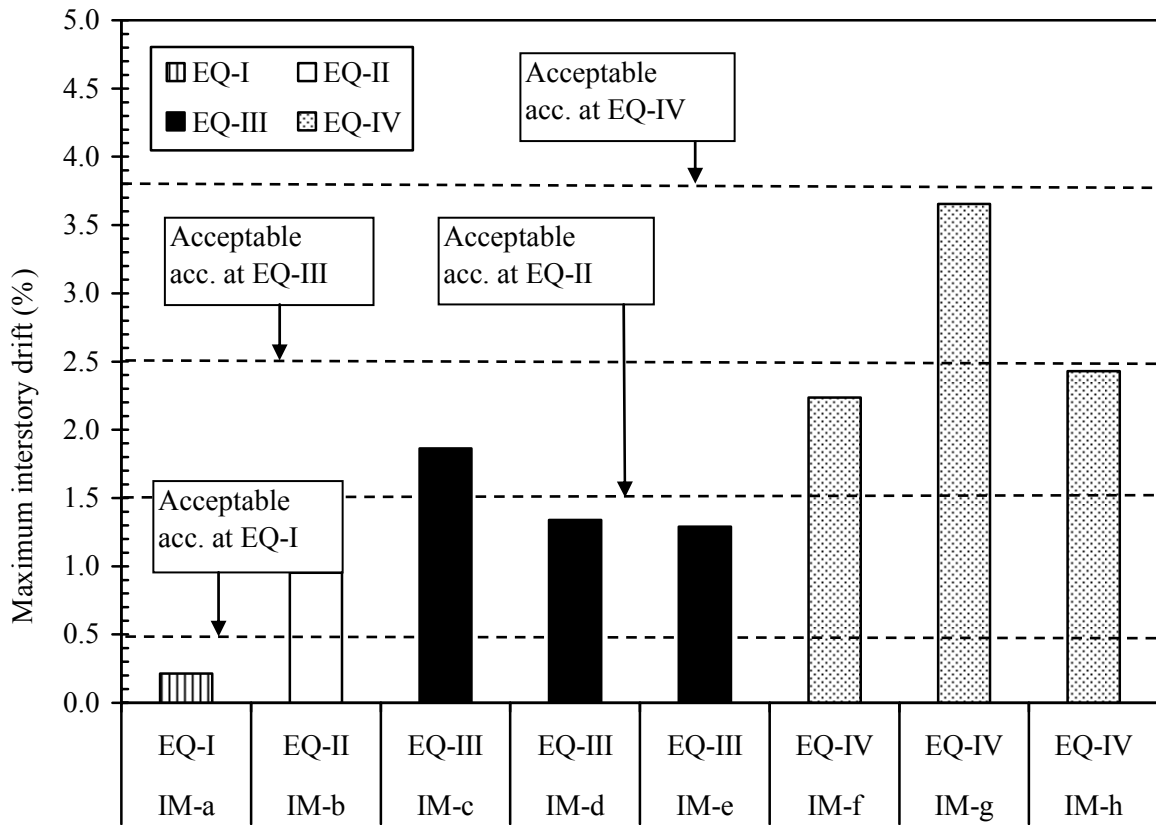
EQ-I
EQ-II
EQ-III
EQ-IV

Acceptable acc. at EQ-IV

Acceptable acc. at EQ-III

Acceptable acc. at EQ-II

Acceptable acc. at EQ-I

Maximum interstory drift (%)

5.0
4.5
4.0
3.5
3.0
2.5
2.0
1.5
1.0
0.5
0.0

| EQ-I | EQ-II | EQ-III | EQ-III | EQ-III | EQ-IV | EQ-IV | EQ-IV |
|---|---|---|---|---|---|---|---|
| IM-a | IM-b | IM-c | IM-d | IM-e | IM-f | IM-g | IM-h |